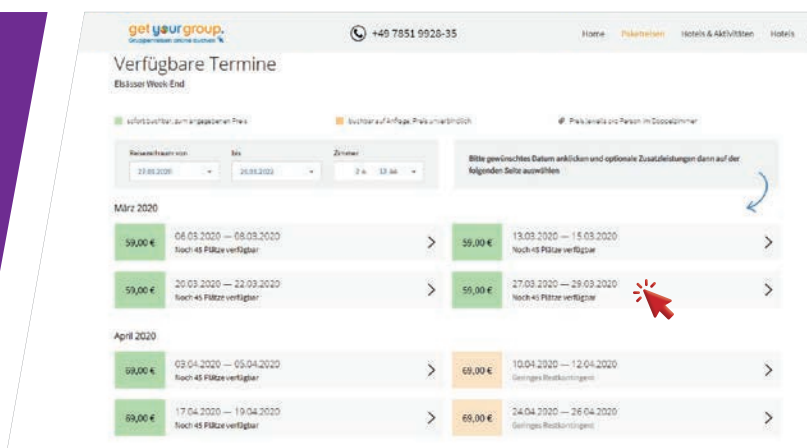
get your group.
Gruppenreisen online buchen

+49 7851 9928-35

Home Pakete Hotels & Aktivitäten Hotels

Verfügbare Termine
Elsässer Week-End

sofort buchbar zum angegebenen Preis

buchbar auf Anfrage, Preis unverbindlich

Preis jeweils pro Person im Doppelzimmer

Reisezeitraum von
27.03.2020

bis
26.03.2022

Zimmer
2 a 13 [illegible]

Bitte gewünschtes Datum anklicken und optionale Zusatzleistungen dann auf der folgenden Seite auswählen

März 2020

59,00 € 06.03.2020 — 08.03.2020 Noch 45 Plätze verfügbar

59,00 € 13.03.2020 — 15.03.2020 Noch 45 Plätze verfügbar

59,00 € 20.03.2020 — 22.03.2020 Noch 45 Plätze verfügbar

59,00 € 27.03.2020 — 29.03.2020 Noch 45 Plätze verfügbar

April 2020

69,00 € 03.04.2020 — 05.04.2020 Noch 45 Plätze verfügbar

69,00 € 10.04.2020 — 12.04.2020 Geringes Restkontingent

69,00 € 17.04.2020 — 19.04.2020 Noch 45 Plätze verfügbar

69,00 € 24.04.2020 — 26.04.2020 Geringes Restkontingent